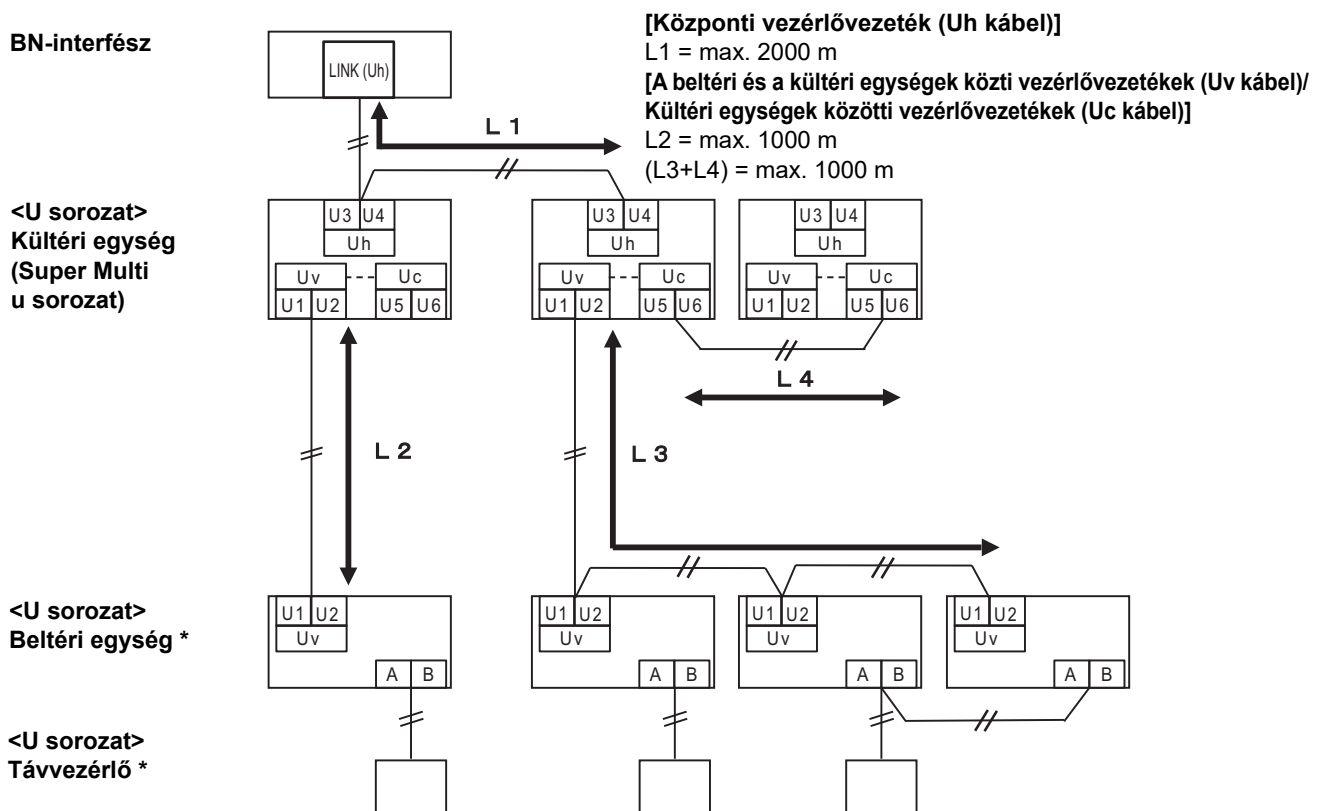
BN-interfész

LINK (Uh)

[Központi vezérlővezeték (Uh kábel)]
L1 = max. 2000 m
[A beltéri és a kültéri egységek közti vezérlővezetékek (Uv kábel)/ Kültéri egységek közötti vezérlővezetékek (Uc kábel)]
L2 = max. 1000 m
(L3+L4) = max. 1000 m

L 1

<U sorozat>
Kültéri egység
(Super Multi u sorozat)

U3 U4
Uh
Uv Uc
U1 U2 U5 U6

U3 U4
Uh
Uv Uc
U1 U2 U5 U6

U3 U4
Uh
Uv Uc
U1 U2 U5 U6

L 4

L 2

L 3

<U sorozat>
Beltéri egység *

U1 U2
Uv
A B

U1 U2
Uv
A B

U1 U2
Uv
A B

U1 U2
Uv
A B

<U sorozat>
Távvezérlő *